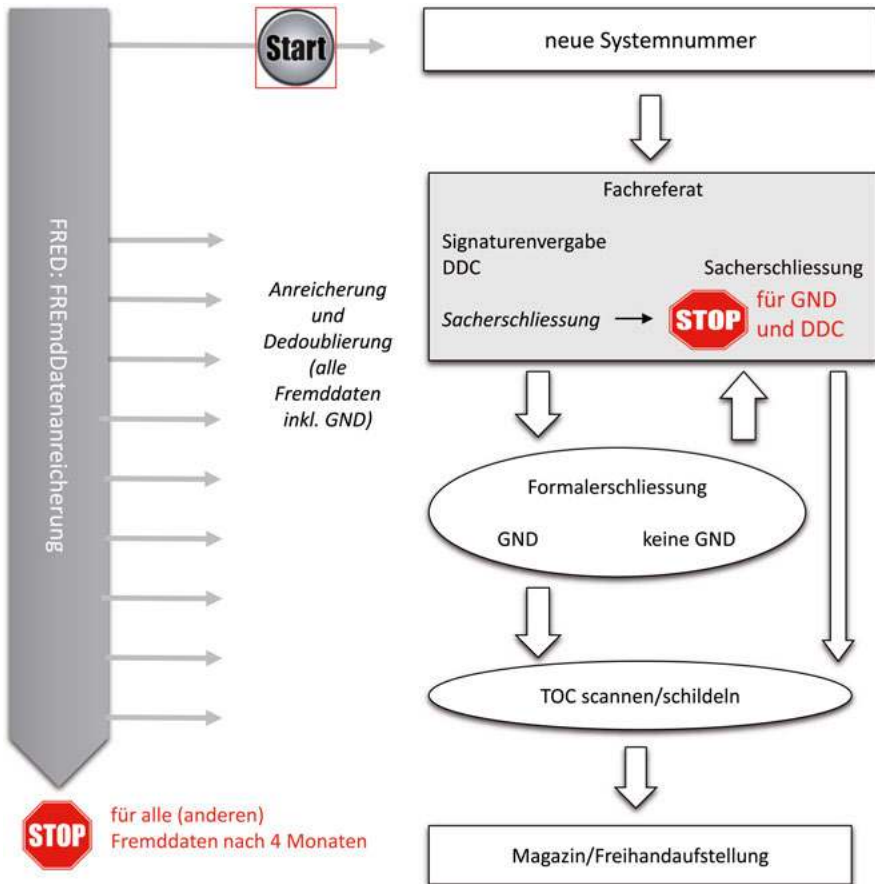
FRED: FREmdDatenanreicherung

Start

neue Systemnummer

Fachreferat

Signaturenvergabe
DDC

Sacherschliessung

Sacherschliessung → STOP für GND und DDC

Anreicherung und Dedoublierung (alle Fremddaten inkl. GND)

Formalerschliessung

GND keine GND

TOC scannen/schildeln

STOP für alle (anderen) Fremddaten nach 4 Monaten

Magazin/Freihandaufstellung